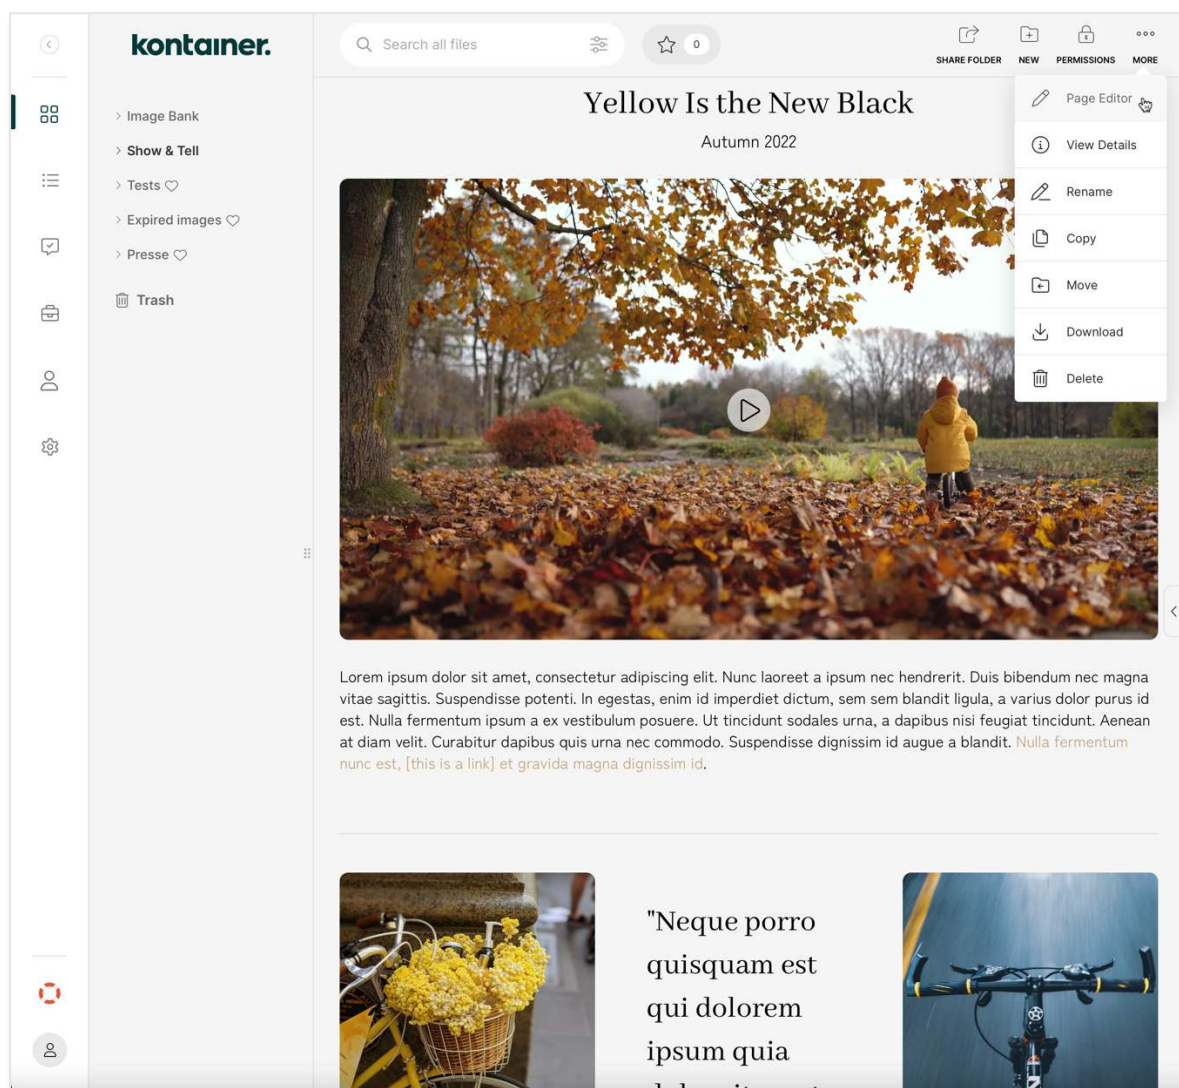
kontainer.

> Image Bank
> Show & Tell
> Tests
> Expired images
> Presse

Trash

Search all files

0

SHARE FOLDER NEW PERMISSIONS MORE

Page Editor
View Details
Rename
Copy
Move
Download
Delete

Yellow Is the New Black

Autumn 2022

Lorem ipsum dolor sit amet, consectetur adipiscing elit. Nunc laoreet a ipsum nec hendrerit. Duis bibendum nec magna vitae sagittis. Suspendisse potenti. In egestas, enim id imperdiet dictum, sem sem blandit ligula, a varius dolor purus id est. Nulla fermentum ipsum a ex vestibulum posuere. Ut tincidunt sodales urna, a dapibus nisi feugiat tincidunt. Aenean at diam velit. Curabitur dapibus quis urna nec commodo. Suspendisse dignissim id augue a blandit. Nulla fermentum nunc est, [this is a link] et gravida magna dignissim id.

"Neque porro quisquam est qui dolorem ipsum quia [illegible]